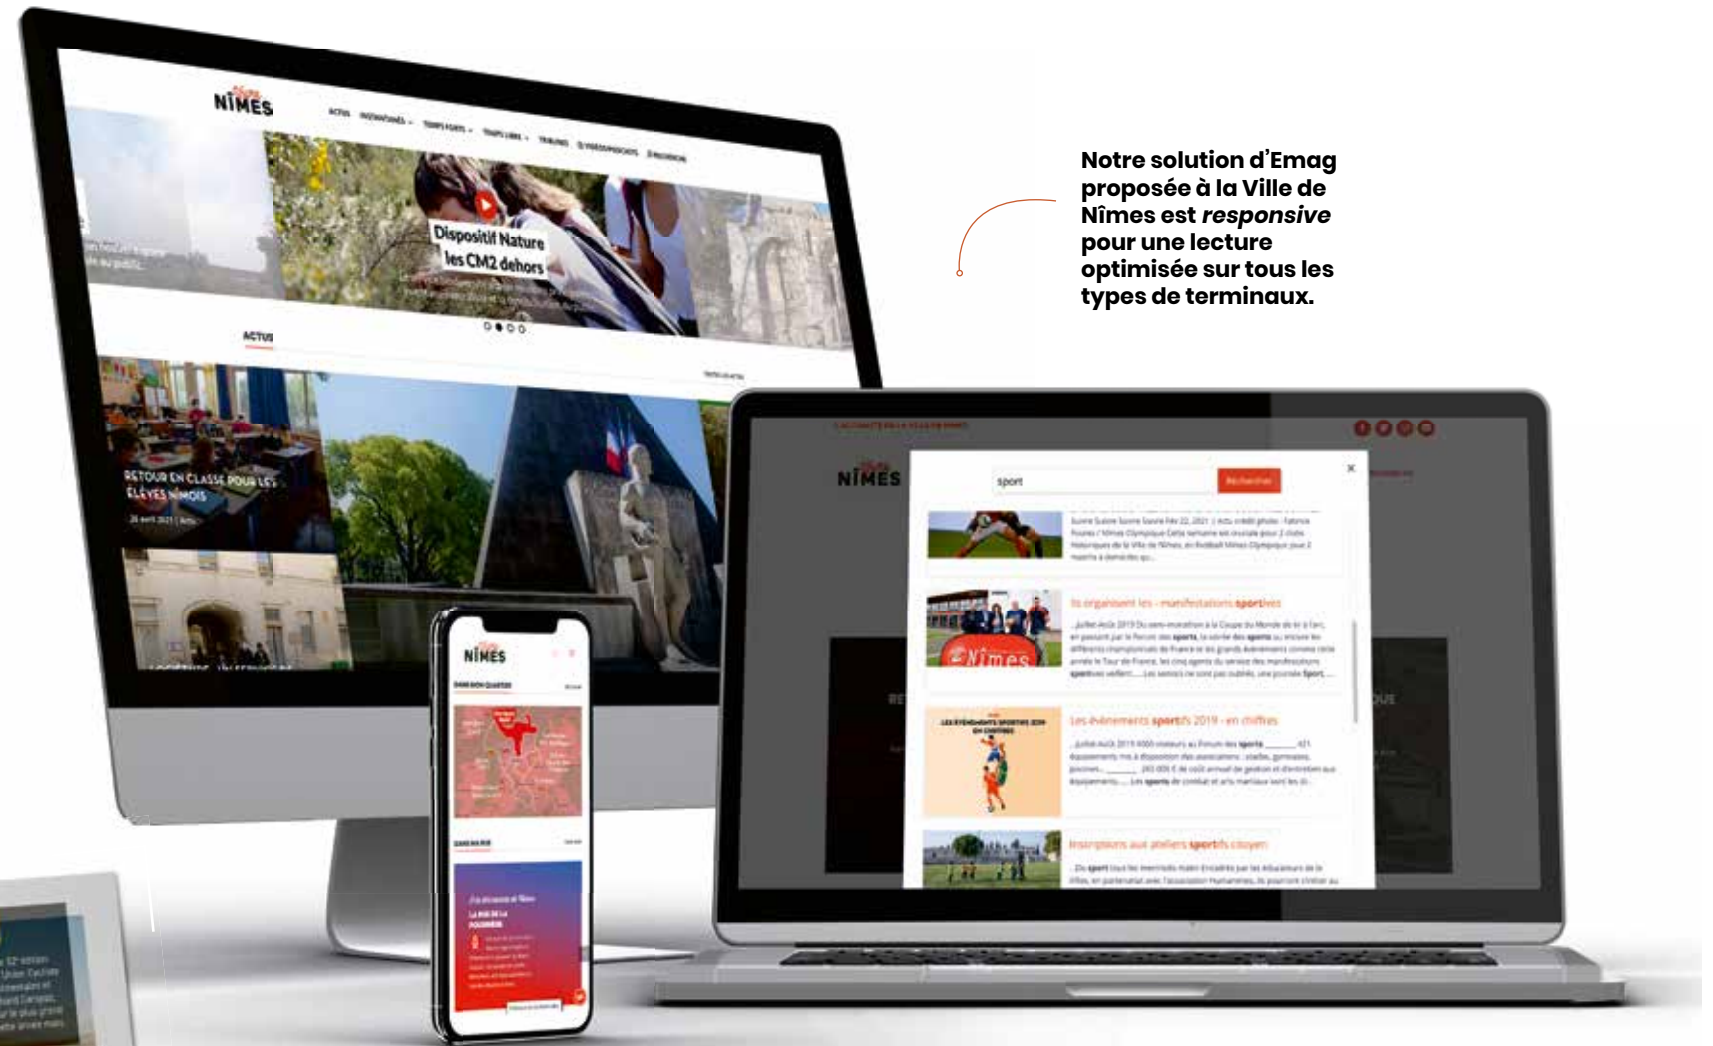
Notre solution d'Emag proposée à la Ville de Nîmes est *responsive* pour une lecture optimisée sur tous les types de terminaux.

NÎMES

ACTUS

Dispositif Nature les CM2 dehors

ACTUS

RETOUR EN CLASSE POUR LES ÉLÈVES NÎMOIS

NÎMES

sport

Rechercher

×

Ils organisent les manifestations sportives

Nîmes

Les événements sportifs 2019 - en chiffres

Inscriptions aux ateliers sportifs citoyen

NÎMES